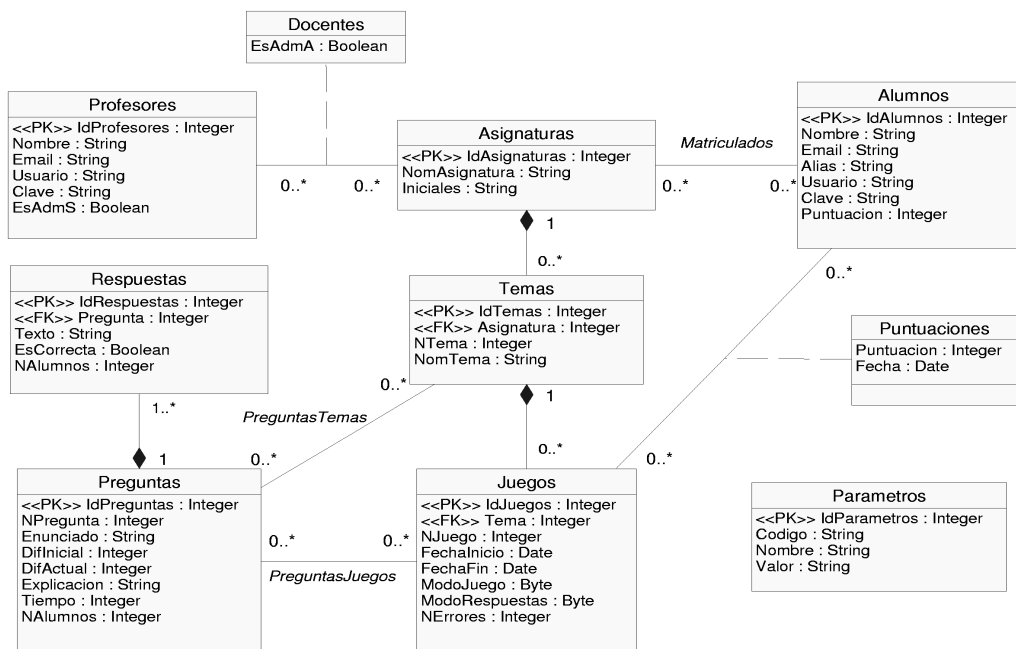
Docentes
EsAdmA : Boolean

Profesores
<<PK>> IdProfesores : Integer
Nombre : String
Email : String
Usuario : String
Clave : String
EsAdmS : Boolean

0..* 0..*

Asignaturas
<<PK>> IdAsignaturas : Integer
NomAsignatura : String
Iniciales : String

Matriculados
0..* 0..*

Alumnos
<<PK>> IdAlumnos : Integer
Nombre : String
Email : String
Alias : String
Usuario : String
Clave : String
Puntuacion : Integer

1
0..*

Respuestas
<<PK>> IdRespuestas : Integer
<<FK>> Pregunta : Integer
Texto : String
EsCorrecta : Boolean
NAlumnos : Integer

Temas
<<PK>> IdTemas : Integer
<<FK>> Asignatura : Integer
NTema : Integer
NomTema : String

0..*

Puntuaciones
Puntuacion : Integer
Fecha : Date

1..*
0..*
PreguntasTemas
1
1 0..*
0..* 0..*

Preguntas
<<PK>> IdPreguntas : Integer
NPregunta : Integer
Enunciado : String
DifInicial : Integer
DifActual : Integer
Explicacion : String
Tiempo : Integer
NAlumnos : Integer

0..* 0..*
PreguntasJuegos

Juegos
<<PK>> IdJuegos : Integer
<<FK>> Tema : Integer
NJuego : Integer
FechaInicio : Date
FechaFin : Date
ModoJuego : Byte
ModoRespuestas : Byte
NErrores : Integer

Parametros
<<PK>> IdParametros : Integer
Codigo : String
Nombre : String
Valor : String